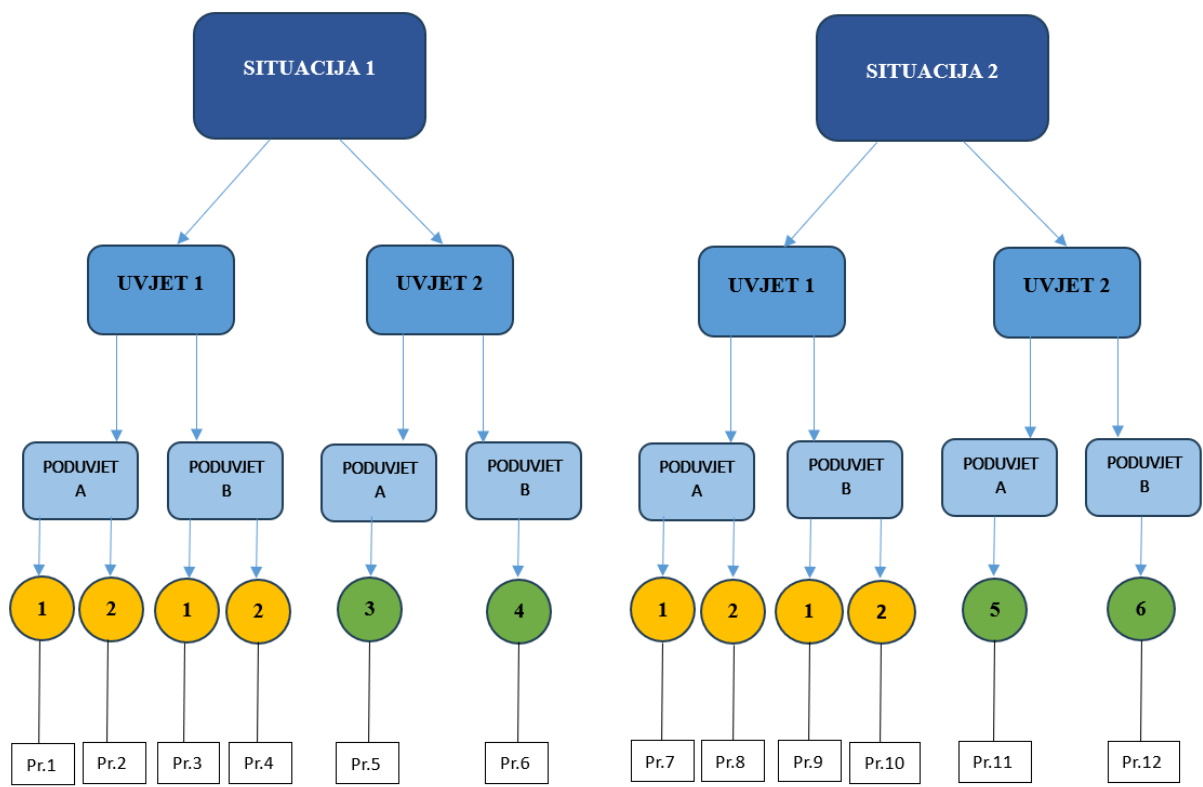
SITUACIJA 1

UVJET 1

UVJET 2

PODUVJET A

PODUVJET B

PODUVJET A

PODUVJET B

1

2

1

2

3

4

Pr.1

Pr.2

Pr.3

Pr.4

Pr.5

Pr.6

SITUACIJA 2

UVJET 1

UVJET 2

PODUVJET A

PODUVJET B

PODUVJET A

PODUVJET B

1

2

1

2

5

6

Pr.7

Pr.8

Pr.9

Pr.10

Pr.11

Pr.12